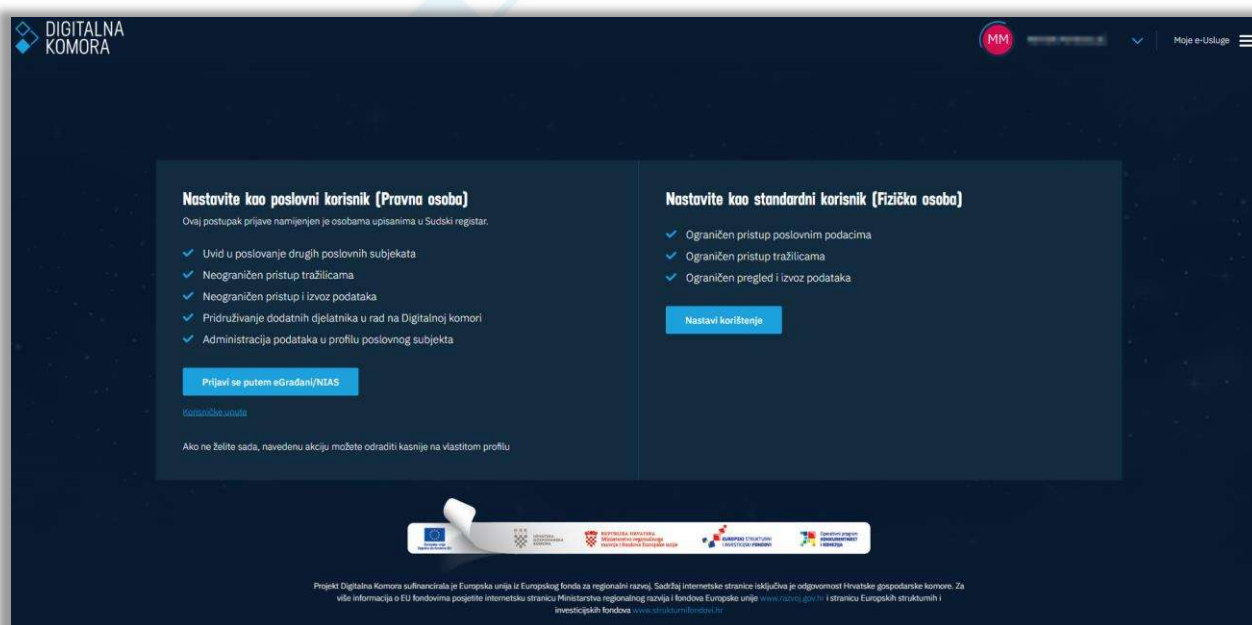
DIGITALNA KOMORA

MM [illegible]

Moje e-Usluge

Nastavite kao poslovni korisnik (Pravna osoba)

Ovaj postupak prijave namijenjen je osobama upisanima u Sudski registar.

Uvid u poslovanje drugih poslovnih subjekata

Neograničen pristup tražilicama

Neograničen pristup i izvoz podataka

Pridruživanje dodatnih djelatnika u rad na Digitalnoj komori

Administracija podataka u profilu poslovnog subjekta

Prijavi se putem eGrađani/NIAS

Korisničke upute

Ako ne želite sada, navedenu akciju možete odraditi kasnije na vlastitom profilu

Nastavite kao standardni korisnik (Fizička osoba)

Ograničen pristup poslovnim podacima

Ograničen pristup tražilicama

Ograničen pregled i izvoz podataka

Nastavi korištenje

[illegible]

Projekt Digitalna Komora sufinancirala je Europska unija iz Europskog fonda za regionalni razvoj. Sadržaj internetske stranice isključiva je odgovornost Hrvatske gospodarske komore. Za više informacija o EU fondovima posjetite internetsku stranicu Ministarstva regionalnog razvoja i fondova Europske unije www.razvoj.gov.hr i stranicu Europskih strukturnih i investicijskih fondova www.strukturnifondovi.hr